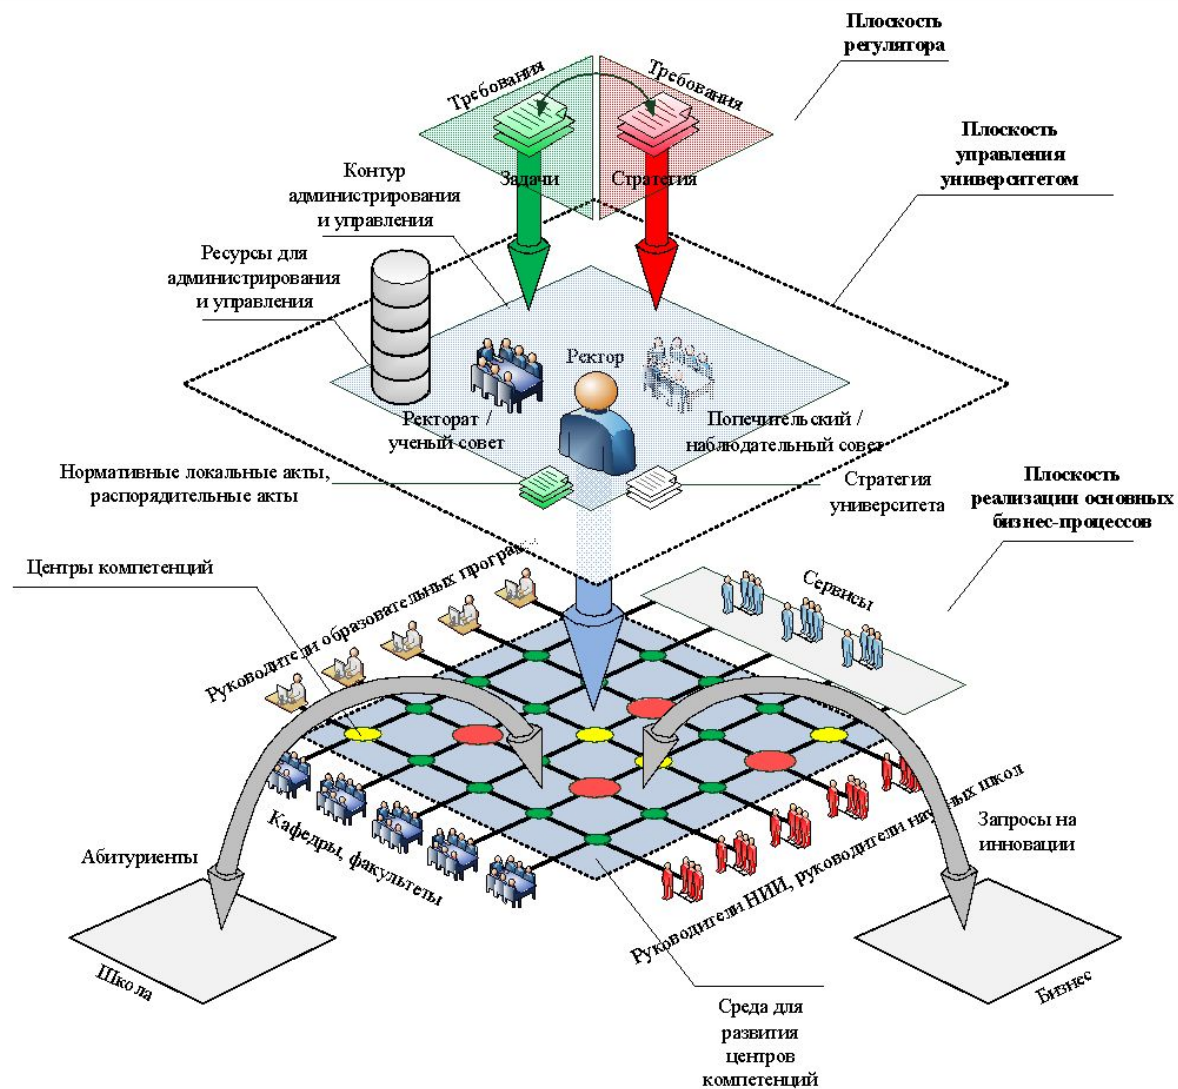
Плоскость регулятора

Требования

Требования

Плоскость управления университетом

Контур администрирования и управления

Задачи

Стратегия

Ресурсы для администрирования и управления

Ректор

Ректорат / ученый совет

Попечительский / наблюдательный совет

Нормативные локальные акты, распорядительные акты

Стратегия университета

Плоскость реализации основных бизнес-процессов

Центры компетенций

Руководители образовательных програм

Сервисы

Кафедры, факультеты

Руководители НИИ, руководители научных школ

Абитуриенты

Запросы на инновации

Школа

Бизнес

Среда для развития центров компетенций